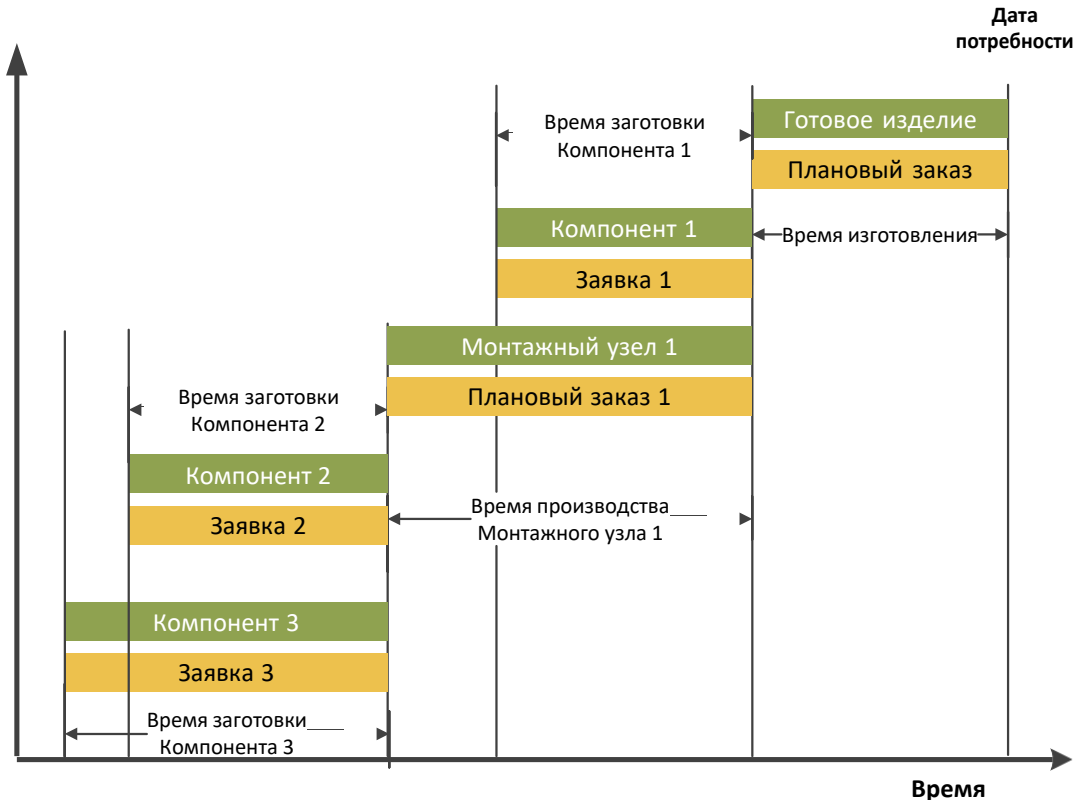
Дата потребности

Время заготовки Компонента 1

Готовое изделие

Плановый заказ

Компонент 1

Время изготовления

Заявка 1

Монтажный узел 1

Время заготовки Компонента 2

Плановый заказ 1

Компонент 2

Заявка 2

Время производства Монтажного узла 1

Компонент 3

Заявка 3

Время заготовки Компонента 3

Время